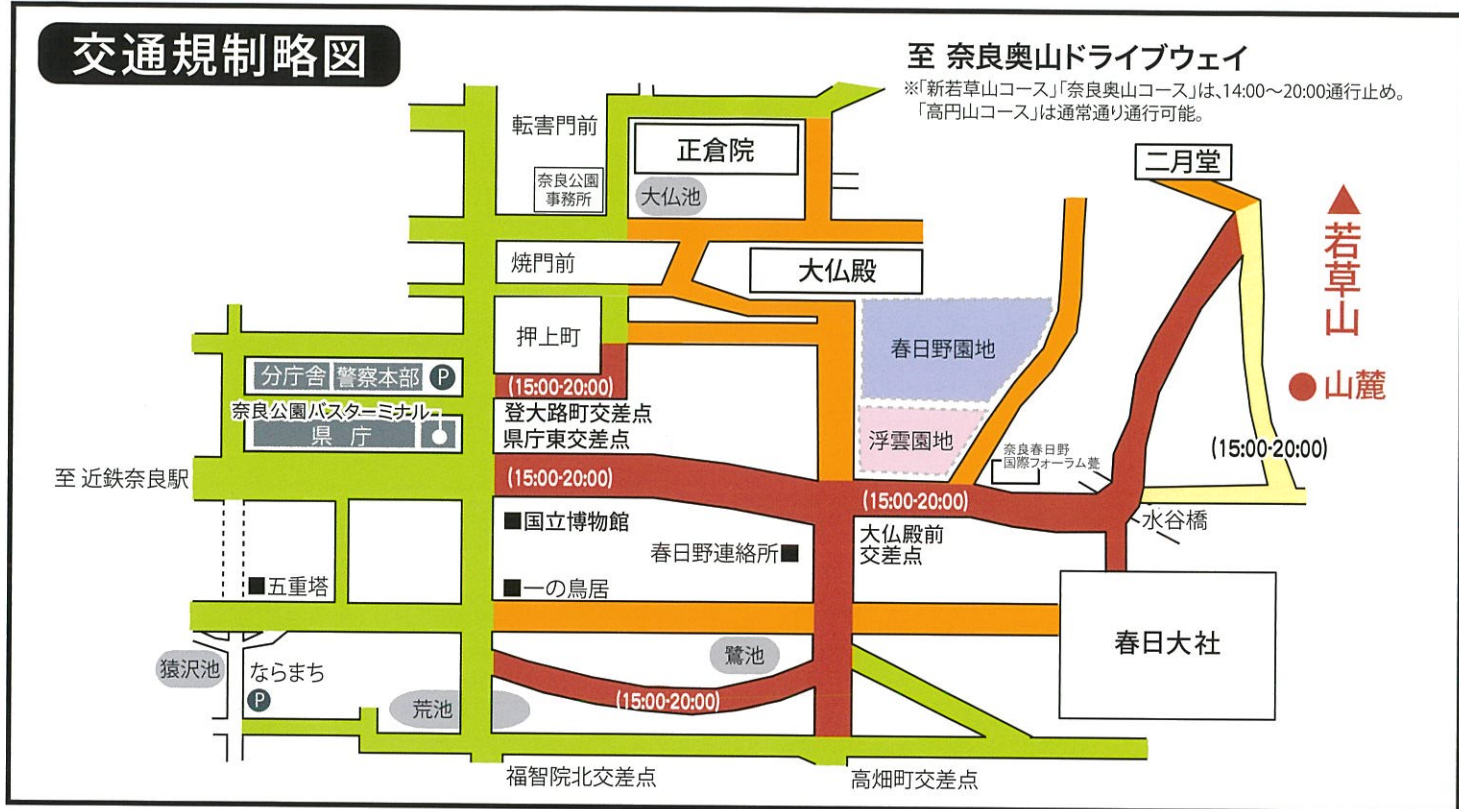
交通規制略図

至 奈良奥山ドライブウェイ
※「新若草山コース」「奈良奥山コース」は、14:00～20:00通行止め。「高円山コース」は通常通り通行可能。

転害門前
正倉院
奈良公園事務所
大仏池
二月堂
▲若草山
焼門前
大仏殿
押上町
春日野園地
分庁舎
警察本部
P
●山麓
(15:00-20:00)
登大路町交差点
県庁東交差点
奈良公園バスターミナル
県庁
浮雲園地
奈良春日野国際フォーラム甍
(15:00-20:00)
至 近鉄奈良駅
(15:00-20:00)
(15:00-20:00)
水谷橋
■国立博物館
大仏殿前交差点
春日野連絡所■
■五重塔
■一の鳥居
春日大社
鷺池
猿沢池
ならまち
P
荒池
(15:00-20:00)
福智院北交差点
高畑町交差点